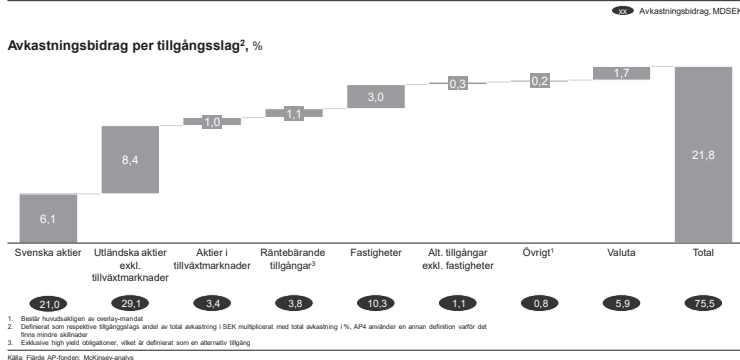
XX Avkastningsbidrag, MDSEK

Avkastningsbidrag per tillgångsslag², %

6,1
8,4
1,0
1,1
3,0
0,3
0,2
1,7
21,8

| Svenska aktier | Utländska aktier exkl. tillväxtmarknader | Aktier i tillväxtmarknader | Räntebärande tillgångar³ | Fastigheter | Alt. tillgångar exkl. fastigheter | Övrigt¹ | Valuta | Total |
|---|---|---|---|---|---|---|---|---|
| 21,0 | 29,1 | 3,4 | 3,8 | 10,3 | 1,1 | 0,8 | 5,9 | 75,5 |

1. Består huvudsakligen av overlay-mandat
2. Definierat som respektive tillgångslags andel av total avkastning i SEK multiplicerat med total avkastning i %, AP4 använder en annan definition varför det finns mindre skillnader
3. Exklusive high yield obligationer, vilket är definierat som en alternativ tillgång

Källa: Fjärde AP-fonden; McKinsey-analys